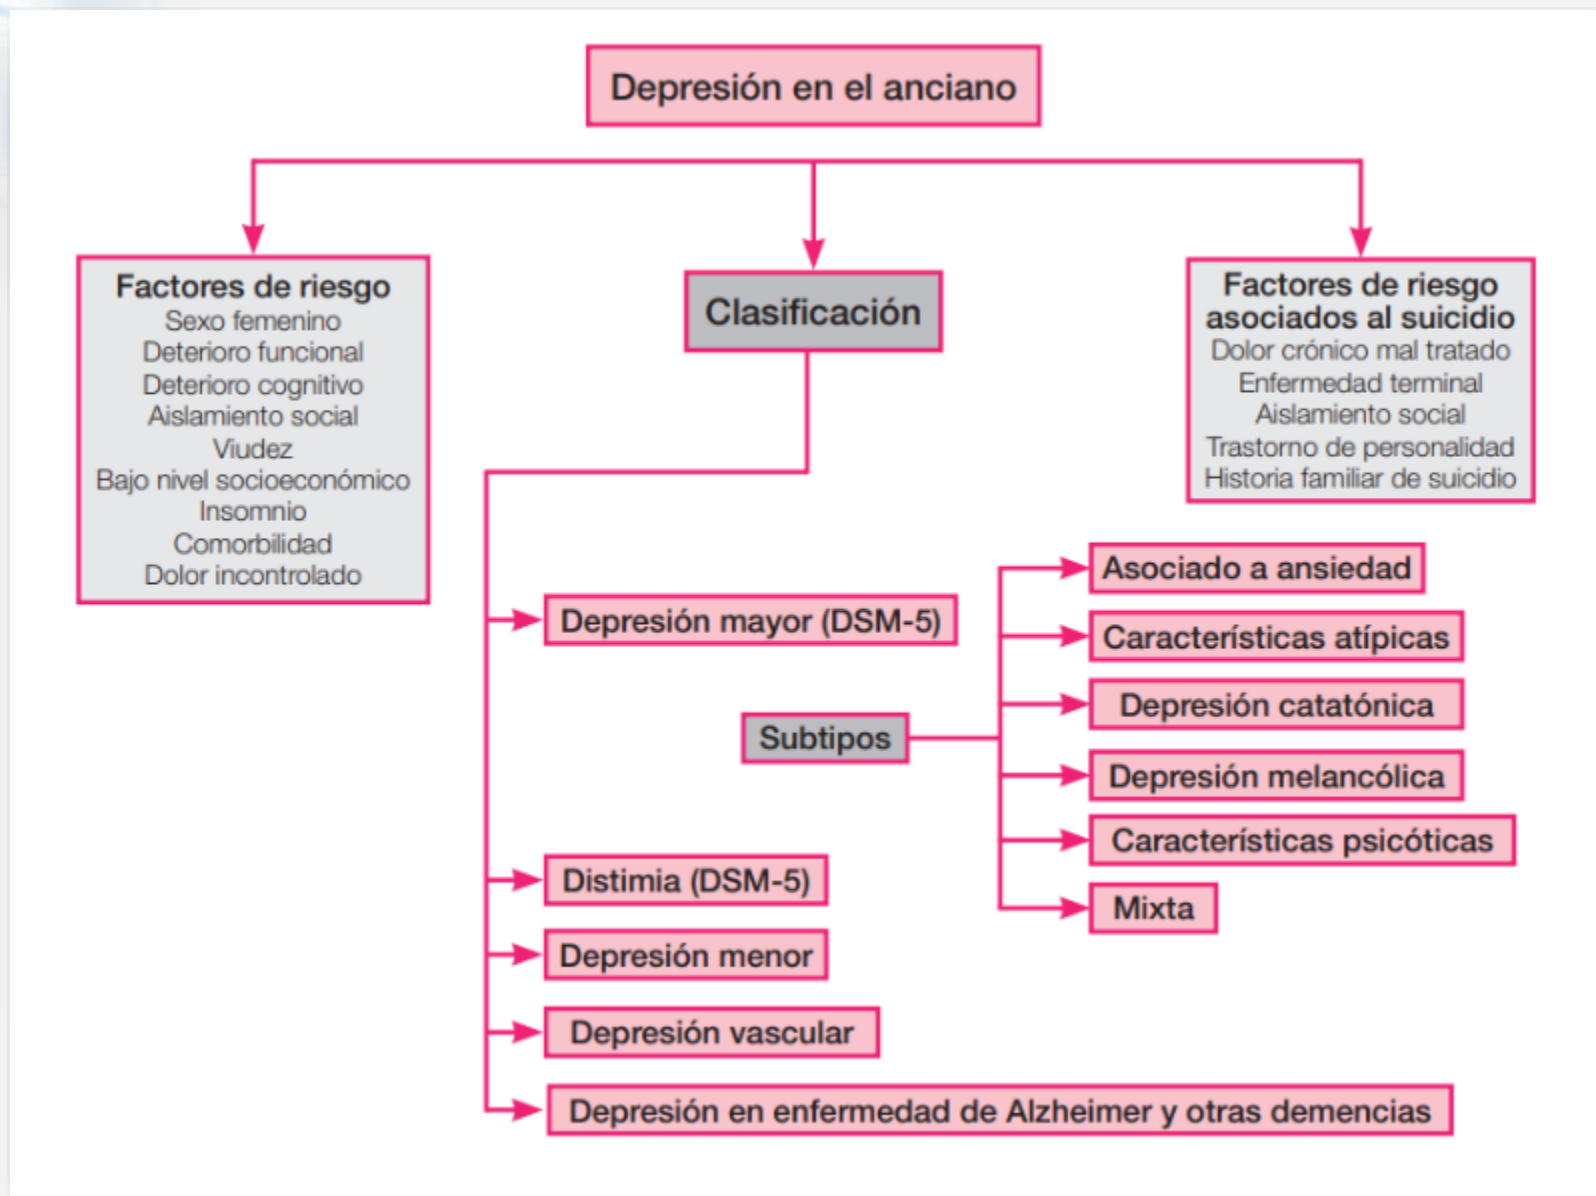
Depresión en el anciano

Factores de riesgo
Sexo femenino
Deterioro funcional
Deterioro cognitivo
Aislamiento social
Viudez
Bajo nivel socioeconómico
Insomnio
Comorbilidad
Dolor incontrolado

Clasificación

Factores de riesgo asociados al suicidio
Dolor crónico mal tratado
Enfermedad terminal
Aislamiento social
Trastorno de personalidad
Historia familiar de suicidio

Depresión mayor (DSM-5)

Subtipos

Asociado a ansiedad
Características atípicas
Depresión catatónica
Depresión melancólica
Características psicóticas
Mixta

Distimia (DSM-5)
Depresión menor
Depresión vascular
Depresión en enfermedad de Alzheimer y otras demencias